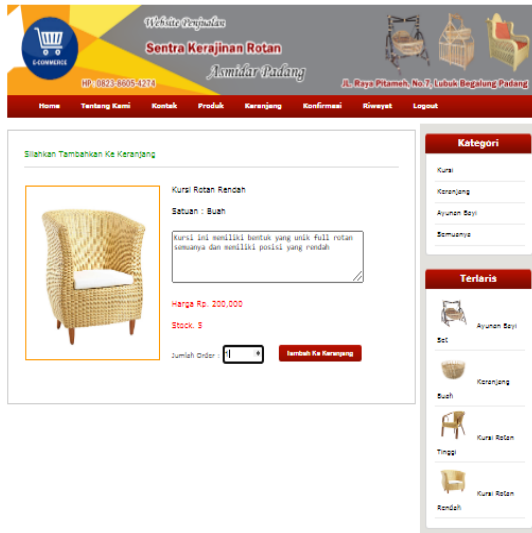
E-COMMERCE

Website Penjualan

Sentra Kerajinan Rotan

Asmidar Padang

HP. 0823-8005-4274

JL. Raya Pitameh, No.7, Lubuk Begalung Padang

Home Tentang Kami Kontak Produk Keranjang Konfirmasi Riwayat Logout

Silahkan Tambahkan Ke Keranjang

Kursi Rotan Rendah

Satuan : Buah

Kursi ini memiliki bentuk yang unik full rotan semuanya dan memiliki posisi yang rendah

Harga Rp. 200,000

Stock. 5

Jumlah Order : 1

Tambah Ke Keranjang

Kategori

Kursi

Keranjang

Ayunan Bayi

Semuanya

Terlaris

Ayunan Bayi Set

Keranjang Buah

Kursi Rotan Tinggi

Kursi Rotan Rendah